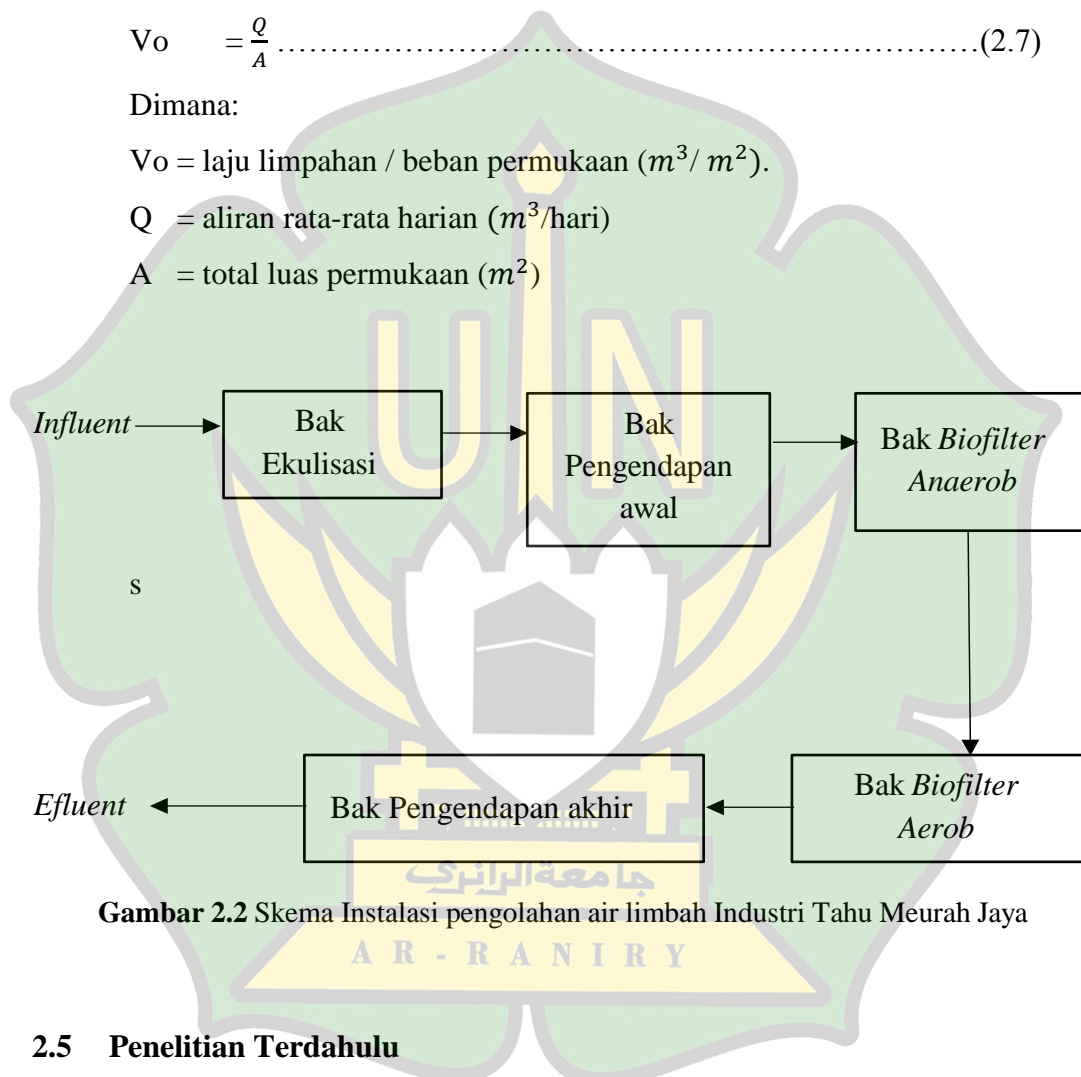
Vo $=\frac{Q}{A}$ ……………………………………………………………(2.7)

Dimana:

Vo = laju limpahan / beban permukaan ($m^3$/ $m^2$).

Q = aliran rata-rata harian ($m^3$/hari)

A = total luas permukaan ($m^2$)

Influent

Bak Ekulisasi

Bak Pengendapan awal

Bak Biofilter Anaerob

s

Bak Biofilter Aerob

Bak Pengendapan akhir

Efluent

جامعة الرانري

AR-RANIRY

**Gambar 2.2** Skema Instalasi pengolahan air limbah Industri Tahu Meurah Jaya

**2.5 Penelitian Terdahulu**